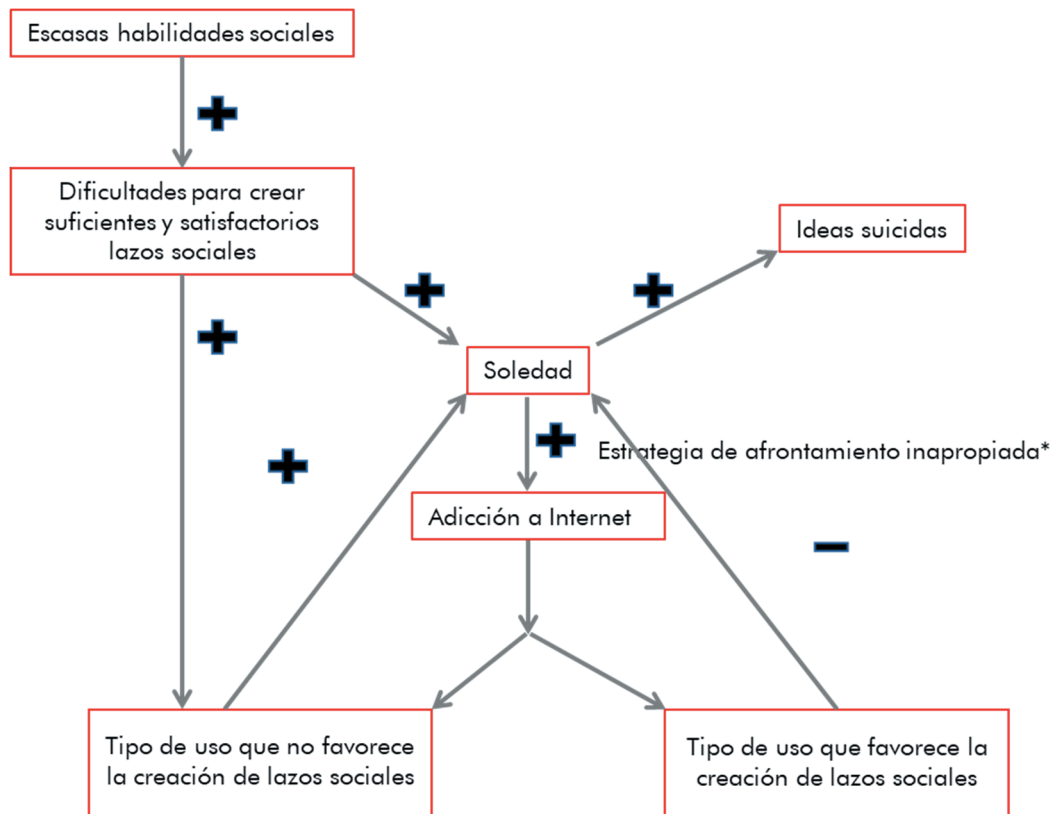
Escasas habilidades sociales

+

Dificultades para crear suficientes y satisfactorios lazos sociales

+

+

Ideas suicidas

+

+

Soledad

+

Estrategia de afrontamiento inapropiada*

Adicción a Internet

–

Tipo de uso que no favorece la creación de lazos sociales

Tipo de uso que favorece la creación de lazos sociales